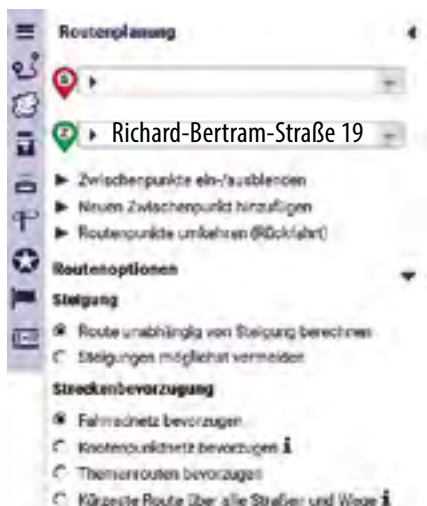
Routenplanung

S ▸

Z ▸ Richard-Bertram-Straße 19

▶ Zwischenpunkte ein-/ausblenden
▶ Neuen Zwischenpunkt hinzufügen
▶ Routenpunkte umkehren (Rückfahrt)

Routenoptionen

Steigung

◉ Route unabhängig von Steigung berechnen
○ Steigungen möglichst vermeiden

Streckenbevorzugung

◉ Fahrradnetz bevorzugen
○ Knotenpunktnetz bevorzugen ℹ
○ Themenrouten bevorzugen
○ Kürzeste Route über alle Straßen und Wege ℹ